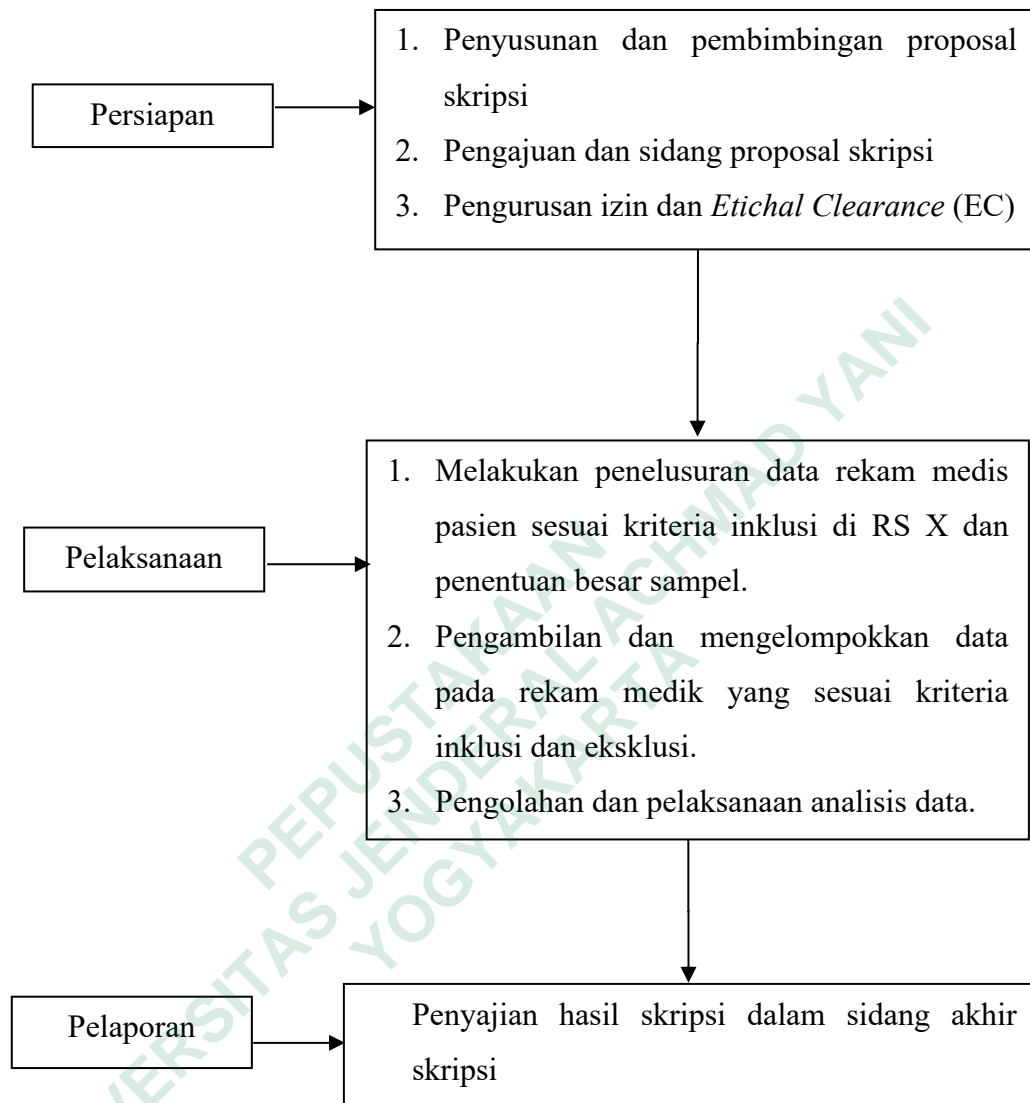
Persiapan

1. Penyusunan dan pembimbingan proposal skripsi
2. Pengajuan dan sidang proposal skripsi
3. Pengurusan izin dan *Etichal Clearance* (EC)

Pelaksanaan

1. Melakukan penelusuran data rekam medis pasien sesuai kriteria inklusi di RS X dan penentuan besar sampel.
2. Pengambilan dan mengelompokkan data pada rekam medik yang sesuai kriteria inklusi dan eksklusi.
3. Pengolahan dan pelaksanaan analisis data.

Pelaporan

Penyajian hasil skripsi dalam sidang akhir skripsi

PEPUSTAKAAN
UNIVERSITAS JENDERAL ACHMAD YANI
YOGYAKARTA